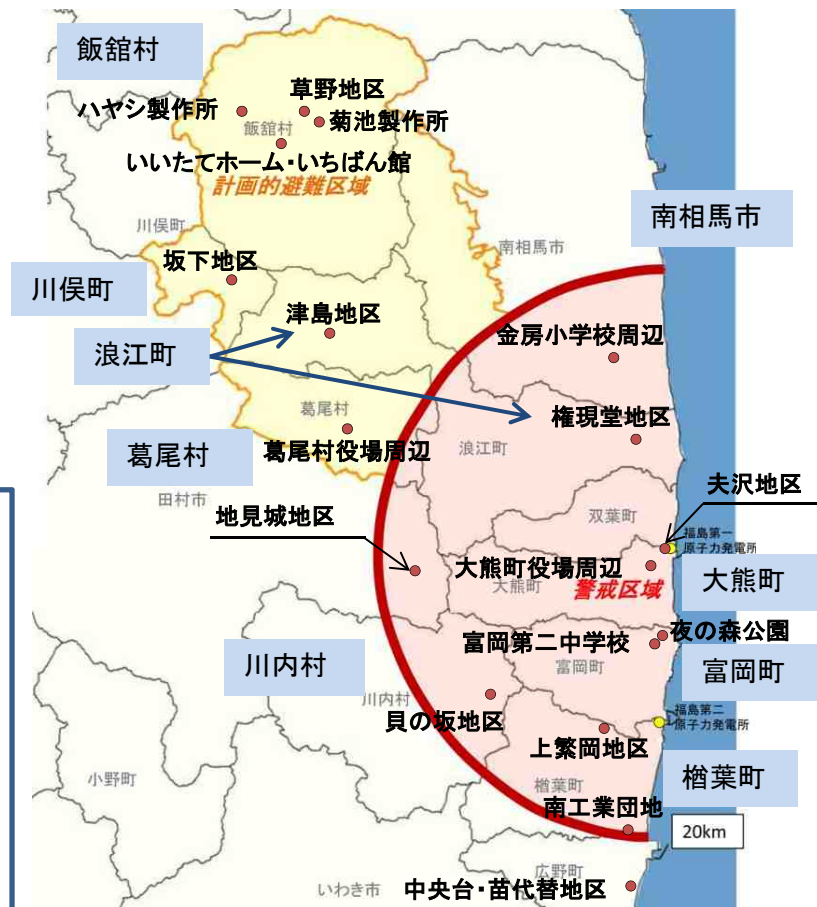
飯舘村
草野地区
ハヤシ製作所
飯舘村
菊池製作所
いいたてホーム・いちばん館
計画的避難区域
川俣町
南相馬市
南相馬市
坂下地区
川俣町
津島地区
浪江町
金房小学校周辺
葛尾村
権現堂地区
葛尾村
葛尾村役場周辺
浪江町
田村市
夫沢地区
地見城地区
双葉町
福島第一原子力発電所
大熊町役場周辺
大熊町
大熊町
警戒区域
夜の森公園
富岡第二中学校
川内村
富岡町
富岡町
川内村
福島第二原子力発電所
貝の坂地区
上繁岡地区
楢葉町
小野町
楢葉町
南工業団地
20km
広野町
いわき市
中央台・苗代替地区